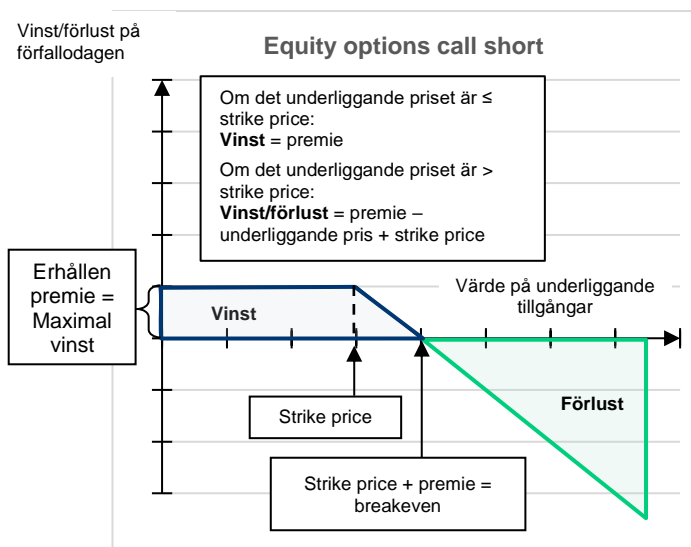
Vinst/förlust på förfallodagen

Equity options call short

Om det underliggande priset är ≤ strike price:
**Vinst** = premie

Om det underliggande priset är > strike price:
**Vinst/förlust** = premie – underliggande pris + strike price

Erhållen premie = Maximal vinst

Vinst

Värde på underliggande tillgångar

Förlust

Strike price

Strike price + premie = breakeven